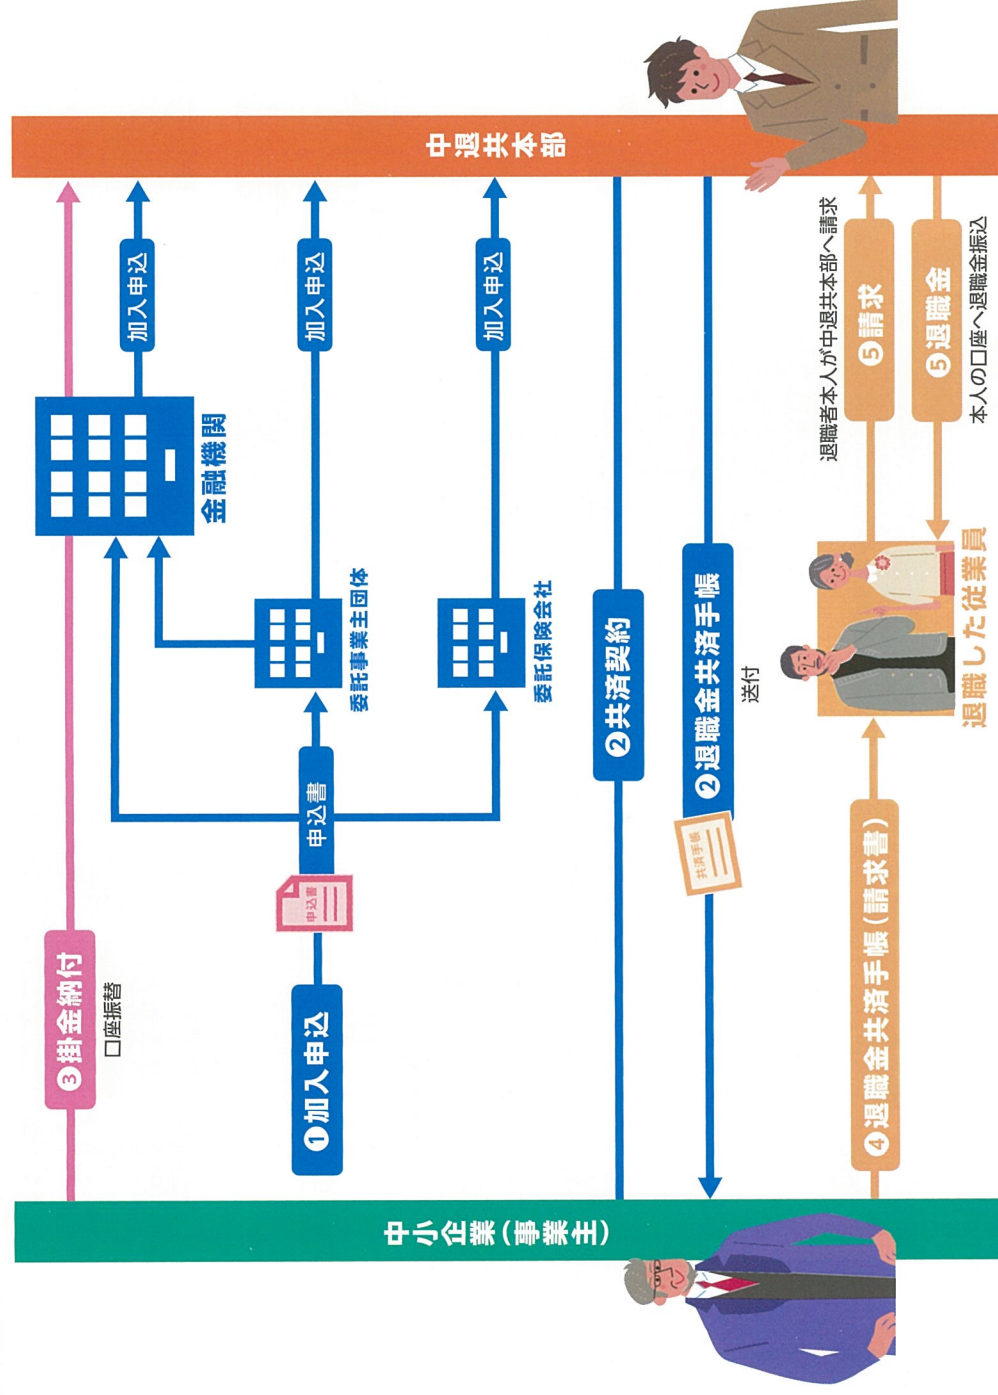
中退共本部

中小企業（事業主）

❶加入申込

申込書

申込書

加入申込

委託事業主団体

加入申込

委託保険会社

加入申込

金融機関

❸掛金納付

口座振替

❷共済契約

❷退職金共済手帳

送付

共済手帳

❹退職金共済手帳（請求書）

退職した従業員

❺請求

退職者本人が中退共本部へ請求

❺退職金

本人の口座へ退職金振込